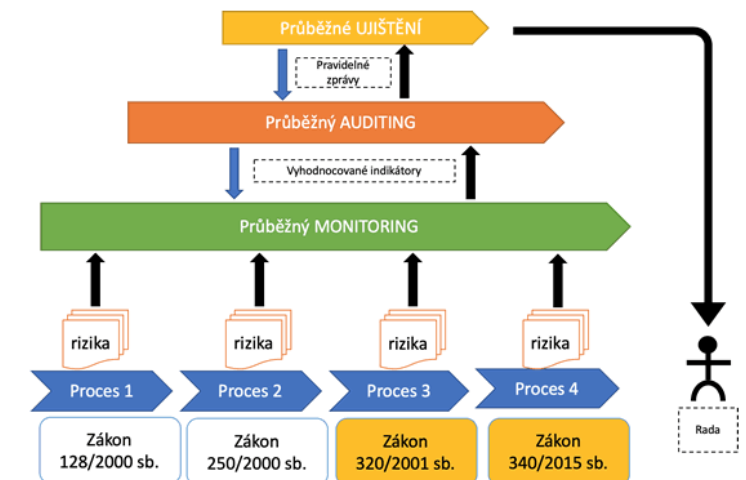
Průběžné UJIŠTĚNÍ

Pravidelné zprávy

Průběžný AUDITING

Vyhodnocované indikátory

Průběžný MONITORING

rizika

rizika

rizika

rizika

Proces 1

Proces 2

Proces 3

Proces 4

Zákon 128/2000 sb.

Zákon 250/2000 sb.

Zákon 320/2001 sb.

Zákon 340/2015 sb.

Rada